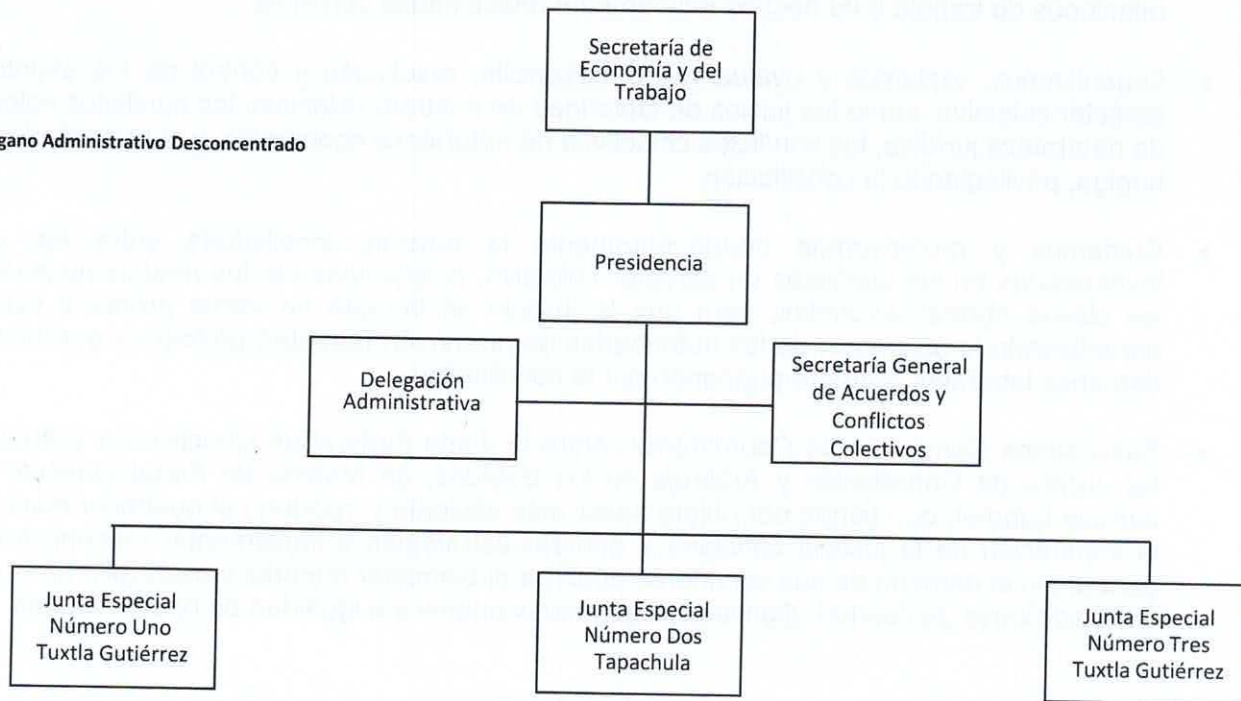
Secretaría de Economía y del Trabajo

gano Administrativo Desconcentrado

Presidencia

Delegación Administrativa

Secretaría General de Acuerdos y Conflictos Colectivos

Junta Especial Número Uno Tuxtla Gutiérrez

Junta Especial Número Dos Tapachula

Junta Especial Número Tres Tuxtla Gutiérrez